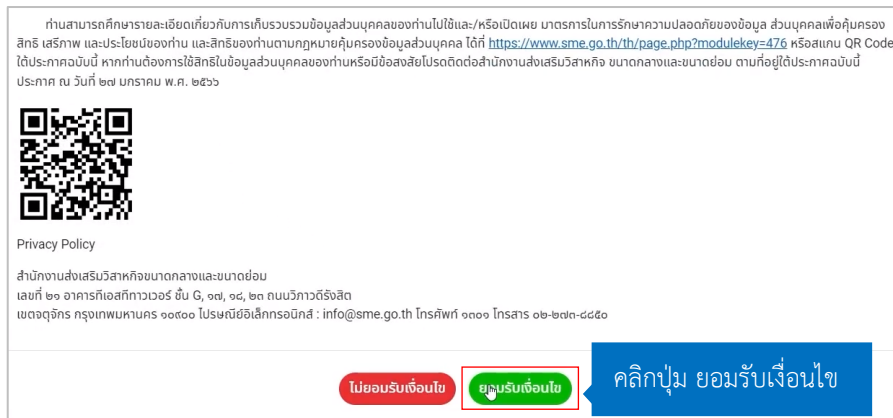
ท่านสามารถศึกษารายละเอียดเกี่ยวกับการเก็บรวบรวมข้อมูลส่วนบุคคลของท่านไปใช้และ/หรือเปิดเผย มาตรการในการรักษาความปลอดภัยของข้อมูล ส่วนบุคคลเพื่อคุ้มครองสิทธิ เสรีภาพ และประโยชน์ของท่าน และสิทธิของท่านตามกฎหมายคุ้มครองข้อมูลส่วนบุคคล ได้ที่ https://www.sme.go.th/th/page.php?modulekey=476 หรือสแกน QR Code ได้ประกาศฉบับนี้ หากท่านต้องการใช้สิทธิในข้อมูลส่วนบุคคลของท่านหรือมีข้อสงสัยโปรดติดต่อสำนักงานส่งเสริมวิสาหกิจ ขนาดกลางและขนาดย่อม ตามที่อยู่ใต้ประกาศฉบับนี้ ประกาศ ณ วันที่ ๒๗ มกราคม พ.ศ. ๒๕๖๖

Privacy Policy

สำนักงานส่งเสริมวิสาหกิจขนาดกลางและขนาดย่อม
เลขที่ ๒๑ อาคารทีเอสทีทาวเวอร์ ชั้น G, ๑๗, ๑๘, ๒๓ ถนนวิภาวดีรังสิต
เขตจตุจักร กรุงเทพมหานคร ๑๐๙๐๐ ไปรษณีย์อิเล็กทรอนิกส์ : info@sme.go.th โทรศัพท์ ๑๓๐๑ โทรสาร ๐๒-๒๗๓-๘๘๕๐

ไม่ยอมรับเงื่อนไข

ยอมรับเงื่อนไข

คลิกปุ่ม ยอมรับเงื่อนไข